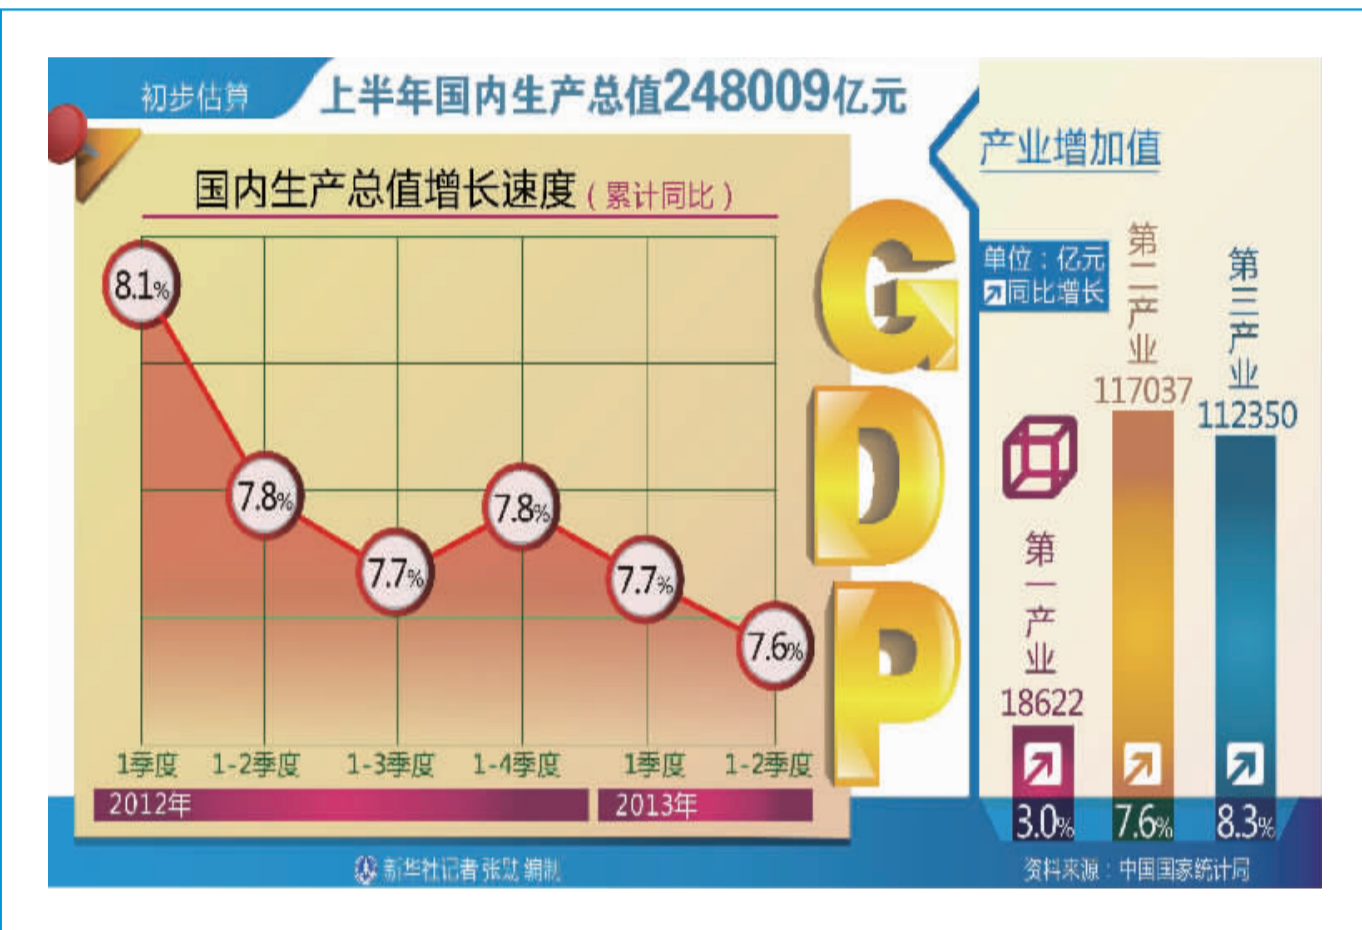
初步估算 上半年国内生产总值248009亿元

国内生产总值增长速度（累计同比）

8.1%
7.8%
7.7%
7.8%
7.7%
7.6%

1季度 1-2季度 1-3季度 1-4季度 1季度 1-2季度

2012年 2013年

GDP

产业增加值

单位：亿元
同比增长

第一产业 18622 3.0%
第二产业 117037 7.6%
第三产业 112350 8.3%

新华社记者 张斌 编制

资料来源：中国国家统计局